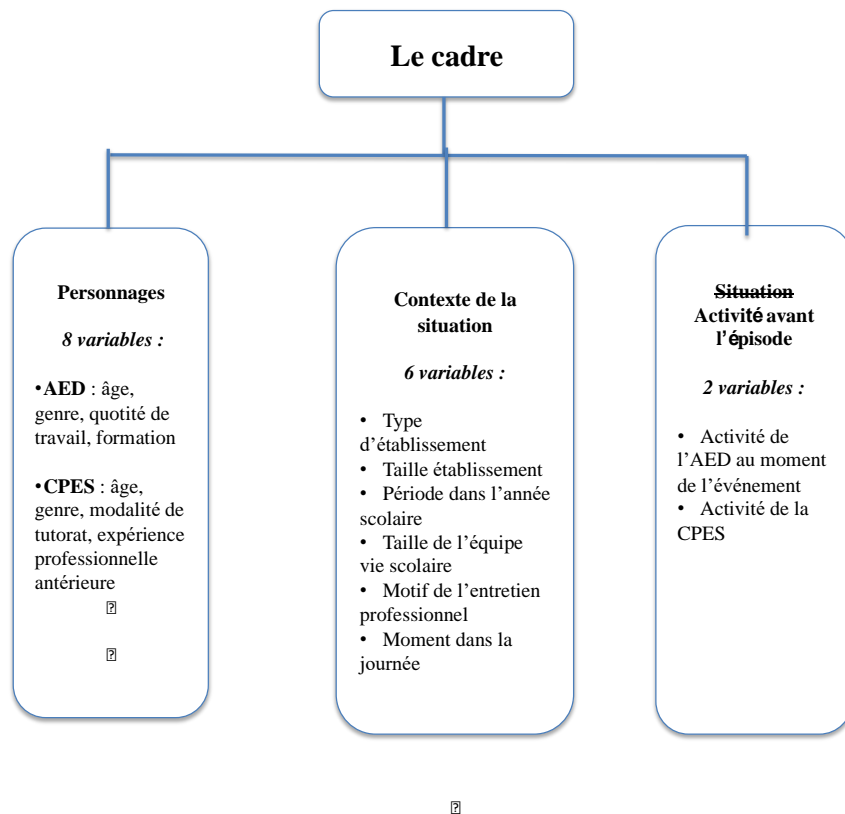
Le cadre

Personnages

8 variables :

•AED : âge, genre, quotité de travail, formation

•CPES : âge, genre, modalité de tutorat, expérience professionnelle antérieure

Contexte de la situation

6 variables :

• Type d'établissement
• Taille établissement
• Période dans l'année scolaire
• Taille de l'équipe vie scolaire
• Motif de l'entretien professionnel
• Moment dans la journée

~~Situation~~ Activité avant l'épisode

2 variables :

• Activité de l'AED au moment de l'événement
• Activité de la CPES